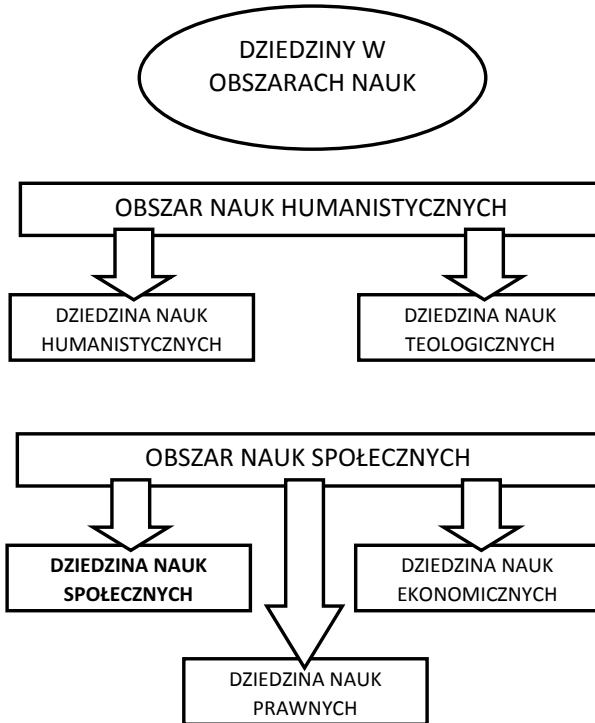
DZIEDZINY W OBSZARACH NAUK

OBSZAR NAUK HUMANISTYCZNYCH

DZIEDZINA NAUK HUMANISTYCZNYCH

DZIEDZINA NAUK TEOLOGICZNYCH

OBSZAR NAUK SPOŁECZNYCH

**DZIEDZINA NAUK SPOŁECZNYCH**

DZIEDZINA NAUK EKONOMICZNYCH

DZIEDZINA NAUK PRAWNYCH